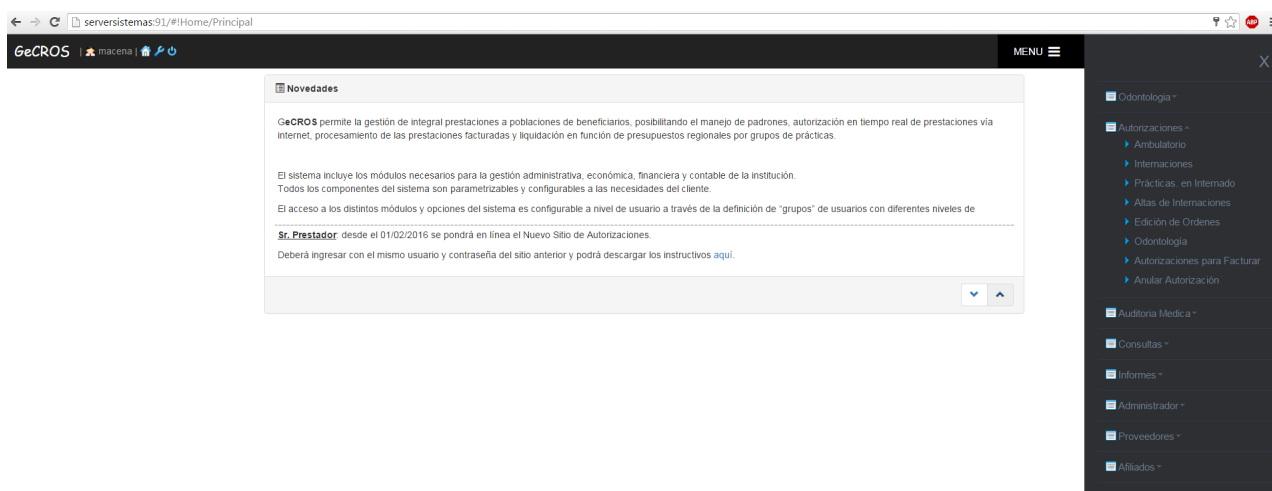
serversistemas:91/#!Home/Principal

GeCROS | macena |

MENU

X

Novedades

GeCROS permite la gestión de integral prestaciones a poblaciones de beneficiarios, posibilitando el manejo de padrones, autorización en tiempo real de prestaciones vía internet, procesamiento de las prestaciones facturadas y liquidación en función de presupuestos regionales por grupos de prácticas.

El sistema incluye los módulos necesarios para la gestión administrativa, económica, financiera y contable de la institución.
Todos los componentes del sistema son parametrizables y configurables a las necesidades del cliente.

El acceso a los distintos módulos y opciones del sistema es configurable a nivel de usuario a través de la definición de "grupos" de usuarios con diferentes niveles de

Sr. Prestador: desde el 01/02/2016 se pondrá en línea el Nuevo Sitio de Autorizaciones.

Deberá ingresar con el mismo usuario y contraseña del sitio anterior y podrá descargar los instructivos aquí.

Odontologia

Autorizaciones
Ambulatorio
Internaciones
Prácticas. en Internado
Altas de Internaciones
Edición de Ordenes
Odontología
Autorizaciones para Facturar
Anular Autorización

Auditoria Medica

Consultas

Informes

Administrador

Proveedores

Afiliados